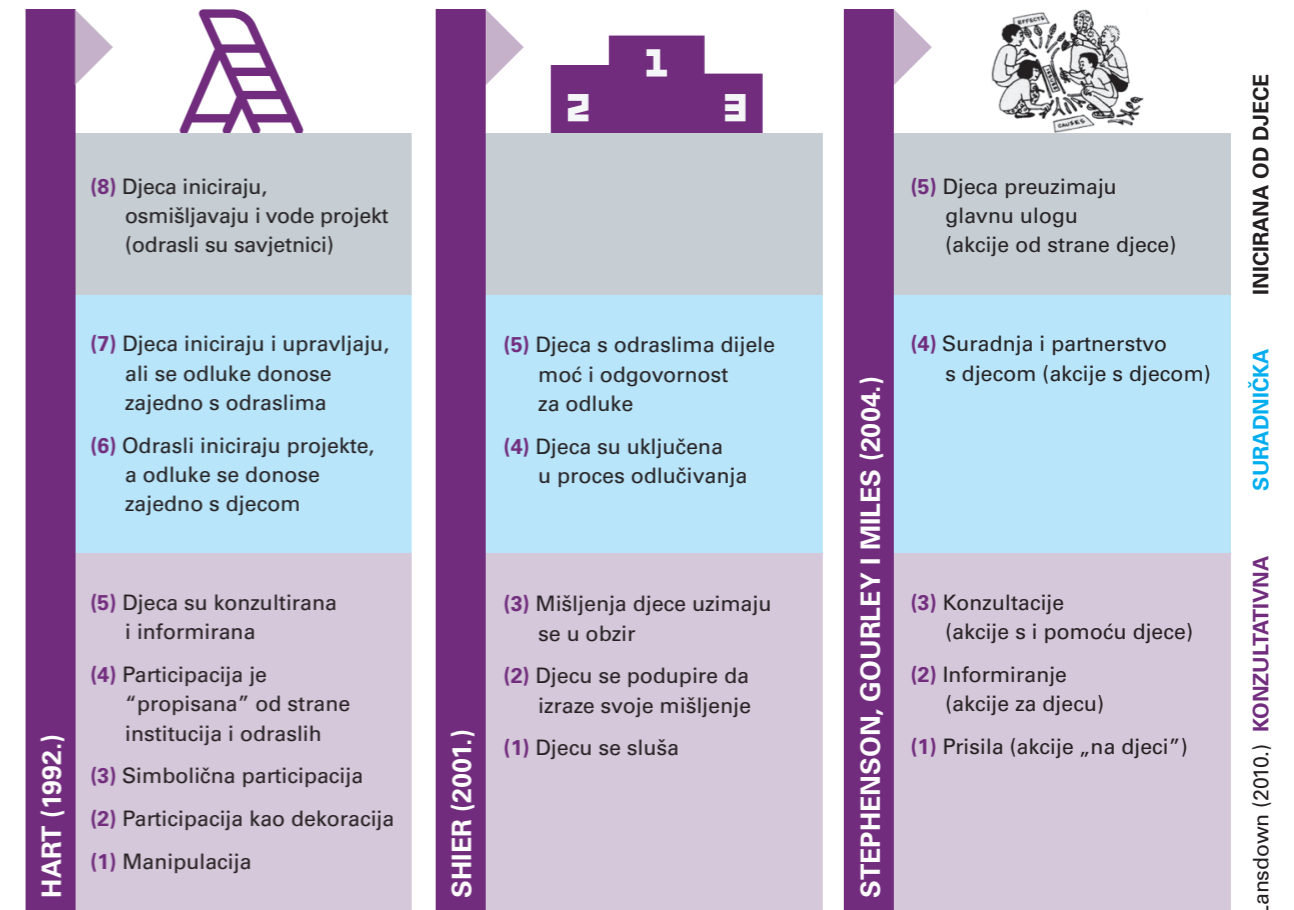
HART (1992.)

(8) Djeca iniciraju, osmišljavaju i vode projekt (odrasli su savjetnici)

(7) Djeca iniciraju i upravljaju, ali se odluke donose zajedno s odraslima

(6) Odrasli iniciraju projekte, a odluke se donose zajedno s djecom

(5) Djeca su konzultirana i informirana

(4) Participacija je "propisana" od strane institucija i odraslih

(3) Simbolična participacija

(2) Participacija kao dekoracija

(1) Manipulacija

SHIER (2001.)

1 2 3

(5) Djeca s odraslima dijele moć i odgovornost za odluke

(4) Djeca su uključena u proces odlučivanja

(3) Mišljenja djece uzimaju se u obzir

(2) Djecu se podupire da izraze svoje mišljenje

(1) Djecu se sluša

STEPHENSON, GOURLEY I MILES (2004.)

EFFECTS
CAUSES

(5) Djeca preuzimaju glavnu ulogu (akcije od strane djece)

(4) Suradnja i partnerstvo s djecom (akcije s djecom)

(3) Konzultacije (akcije s i pomoću djece)

(2) Informiranje (akcije za djecu)

(1) Prisila (akcije „na djeci")

INICIRANA OD DJECE

SURADNIČKA

KONZULTATIVNA

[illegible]ansdown (2010.)